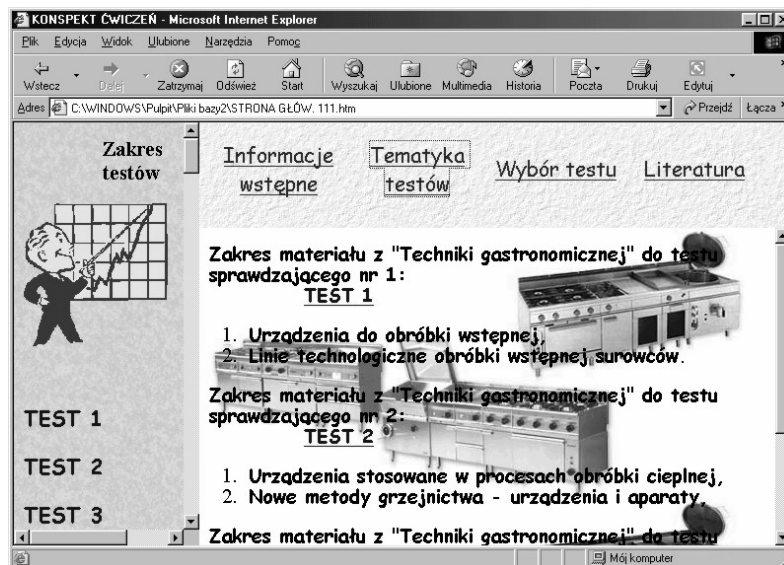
KONSPEKT ĆWICZEŃ - Microsoft Internet Explorer

Plik Edycja Widok Ulubione Narzędzia Pomoc

Wstecz Dalej Zatrzymaj Odśwież Start Wyszukaj Ulubione Multimedia Historia Poczta Drukuj Edytuj

Adres C:\WINDOWS\Pulpit\Pliki bazy2\STRONA GŁÓW. 111.htm Przejdź Łącza

Zakres testów

Informacje wstępne Tematyka testów Wybór testu Literatura

Zakres materiału z "Techniki gastronomicznej" do testu sprawdzającego nr 1:

TEST 1

1. Urządzenia do obróbki wstępnej,
2. Linie technologiczne obróbki wstępnej surowców.

Zakres materiału z "Techniki gastronomicznej" do testu sprawdzającego nr 2:

TEST 2

1. Urządzenia stosowane w procesach obróbki cieplnej,
2. Nowe metody grzejnictwa - urządzenia i aparaty,

Zakres materiału z "Techniki gastronomicznej" do testu

TEST 1

TEST 2

TEST 3

Mój komputer